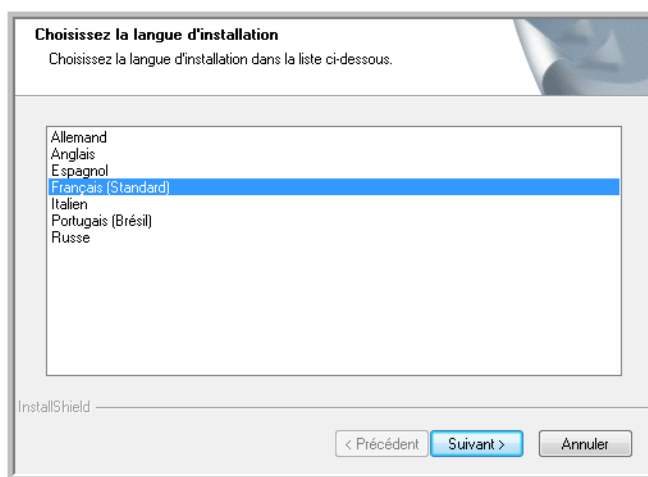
Choisissez la langue d'installation
Choisissez la langue d'installation dans la liste ci-dessous.

Allemand
Anglais
Espagnol
Français (Standard)
Italien
Portugais (Brésil)
Russe

InstallShield

< Précédent
Suivant >
Annuler